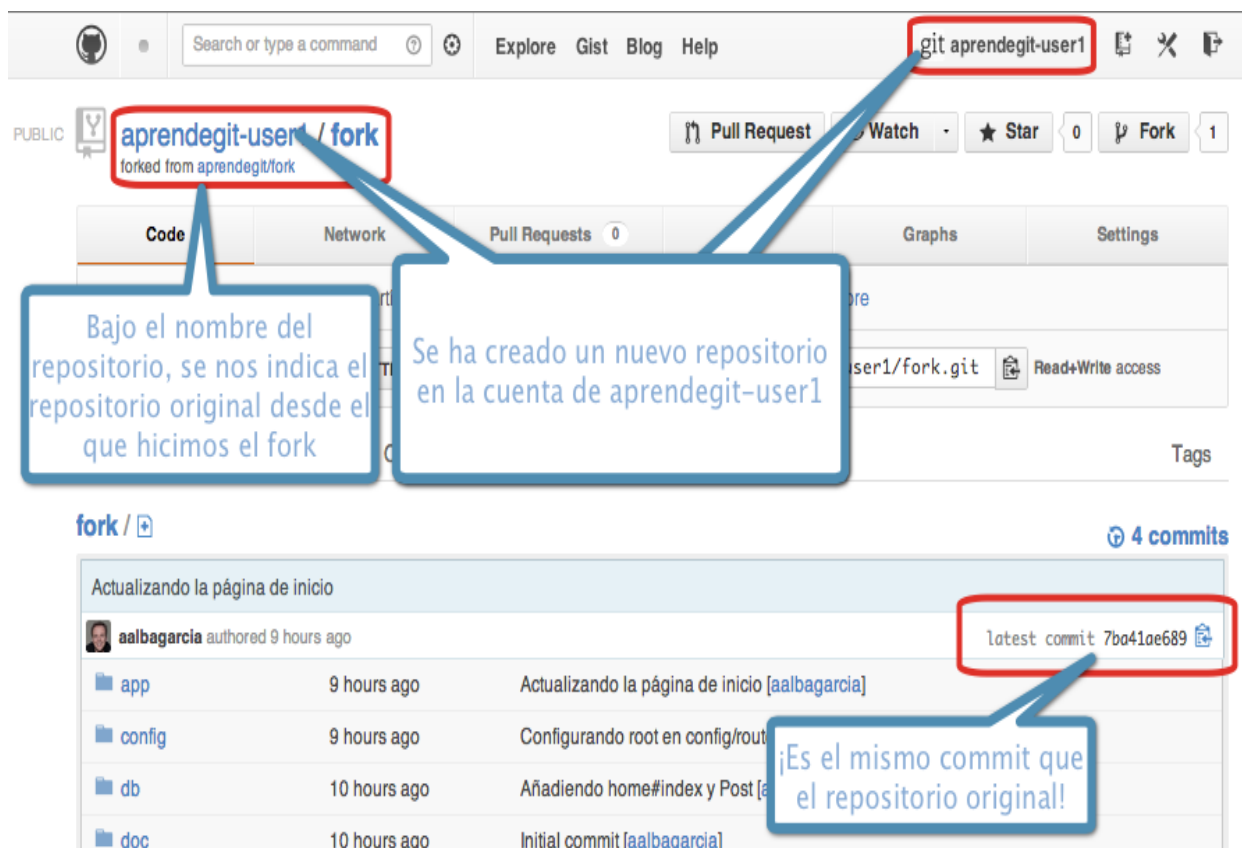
Search or type a command
Explore Gist Blog Help
git aprendegit-user1

PUBLIC aprendegit-user1 / fork
forked from aprendegit/fork

Pull Request Watch Star 0 Fork 1

Code Network Pull Requests 0 Graphs Settings

Bajo el nombre del repositorio, se nos indica el repositorio original desde el que hicimos el fork

Se ha creado un nuevo repositorio en la cuenta de aprendegit-user1

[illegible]ser1/fork.git Read+Write access

Tags

fork /

4 commits

Actualizando la página de inicio

aalbagarcia authored 9 hours ago

latest commit 7ba41ae689

| | | |
|---|---|---|
| app | 9 hours ago | Actualizando la página de inicio [aalbagarcia] |
| config | 9 hours ago | Configurando root en config/rout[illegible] |
| db | 10 hours ago | Añadiendo home#index y Post [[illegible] |
| doc | 10 hours ago | Initial commit [aalbagarcia] |

¡Es el mismo commit que el repositorio original!